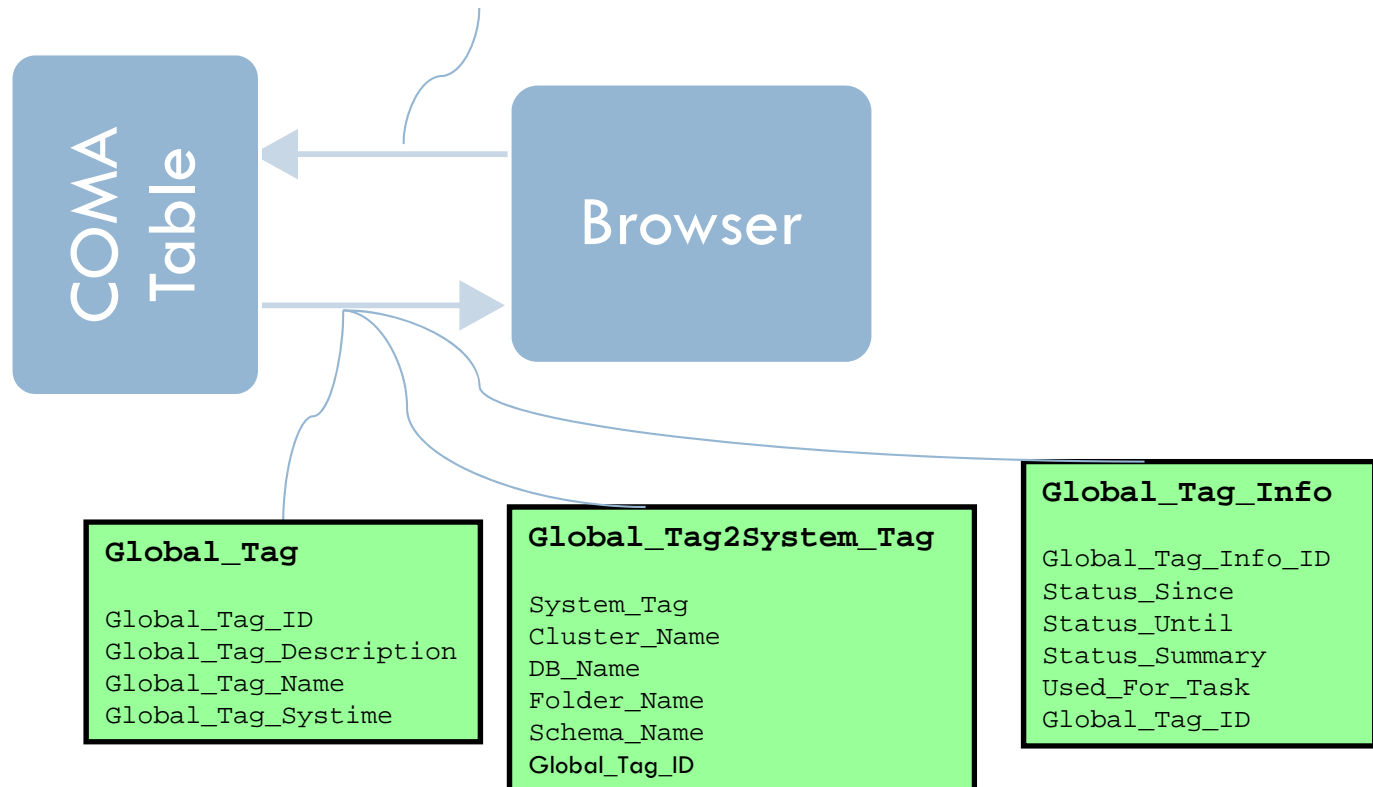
COMA Table

Browser

Global_Tag

Global_Tag_ID
Global_Tag_Description
Global_Tag_Name
Global_Tag_Systime

Global_Tag2System_Tag

System_Tag
Cluster_Name
DB_Name
Folder_Name
Schema_Name
Global_Tag_ID

Global_Tag_Info

Global_Tag_Info_ID
Status_Since
Status_Until
Status_Summary
Used_For_Task
Global_Tag_ID